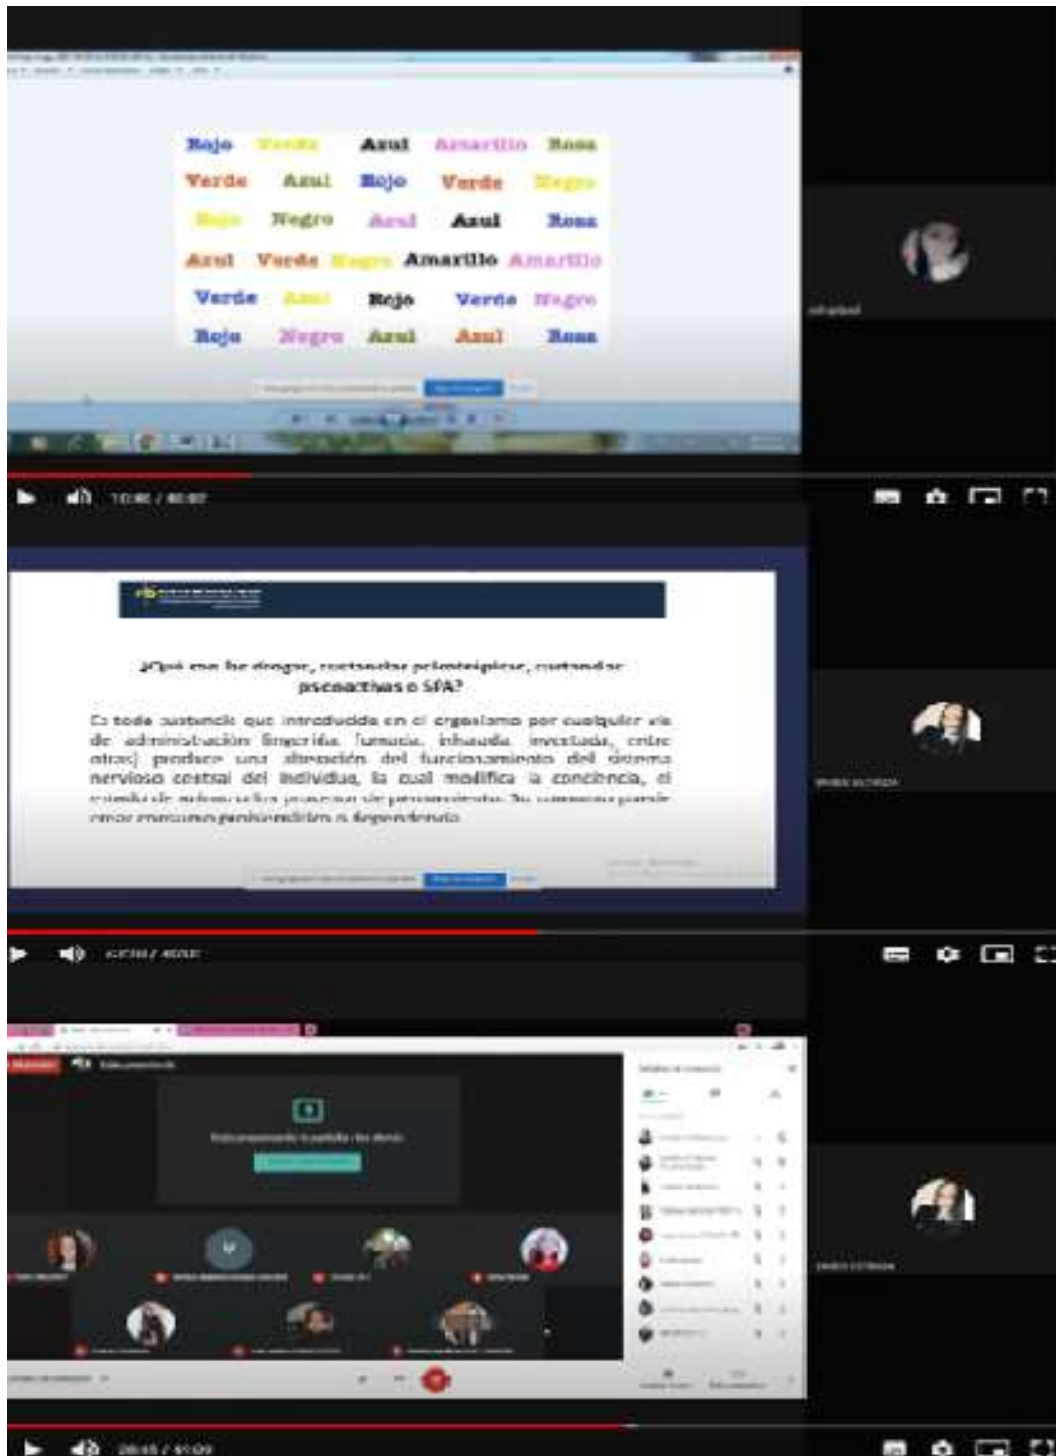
Rojo Verde Azul Amarillo Rosa
Verde Azul Rojo Verde Negro
Rojo Negro Azul Azul Rosa
Azul Verde Negro Amarillo Amarillo
Verde Azul Rojo Verde Negro
Rojo Negro Azul Azul Rosa

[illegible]

¿Qué son las drogas, sustancias psicotrópicas, sustancias psicoactivas o SPA?

Es toda sustancia que introducida en el organismo por cualquier vía de administración (ingerida, fumada, inhalada, inyectada, entre otras) produce una alteración del funcionamiento del sistema nervioso central del individuo, la cual modifica la conciencia, el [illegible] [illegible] procesos de pensamiento. Su consumo puede crear consumo problemático o dependencia.

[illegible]